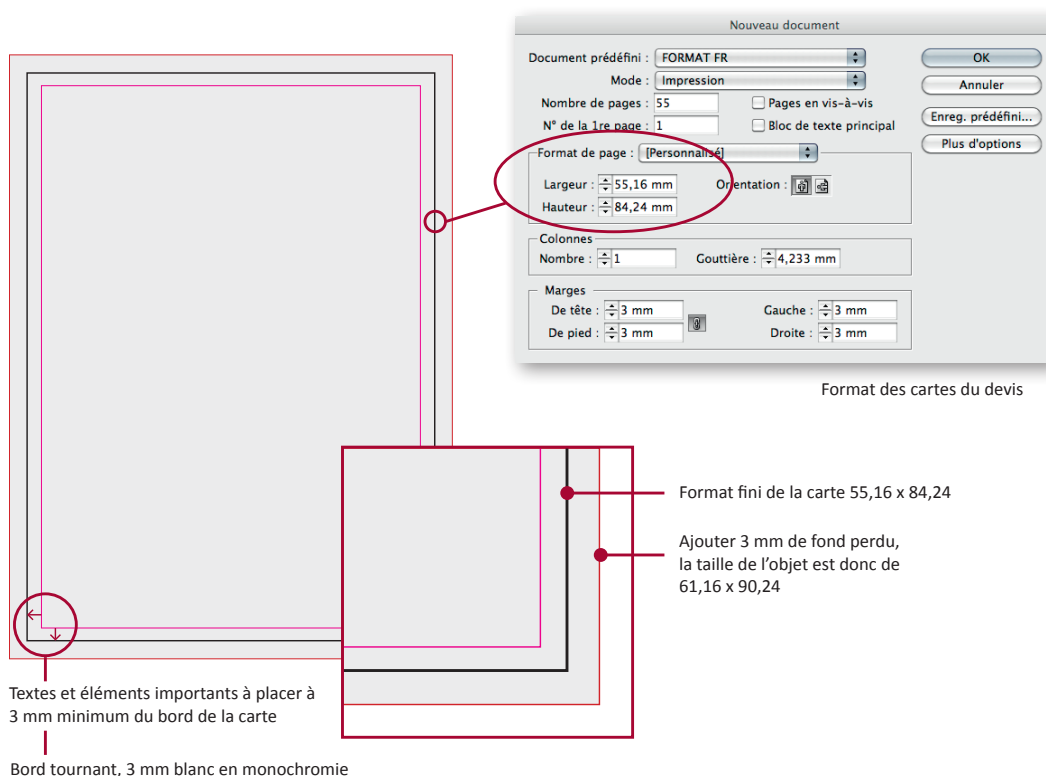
Nouveau document

Document prédéfini : FORMAT FR

Mode : Impression

Nombre de pages : 55

N° de la 1re page : 1

Pages en vis-à-vis

Bloc de texte principal

OK

Annuler

Enreg. prédéfini...

Plus d'options

Format de page : [Personnalisé]

Largeur : 55,16 mm

Hauteur : 84,24 mm

Orientation :

Colonnes

Nombre : 1

Gouttière : 4,233 mm

Marges

De tête : 3 mm

De pied : 3 mm

Gauche : 3 mm

Droite : 3 mm

Format des cartes du devis

Format fini de la carte 55,16 x 84,24

Ajouter 3 mm de fond perdu, la taille de l'objet est donc de 61,16 x 90,24

Textes et éléments importants à placer à 3 mm minimum du bord de la carte

Bord tournant, 3 mm blanc en monochromie